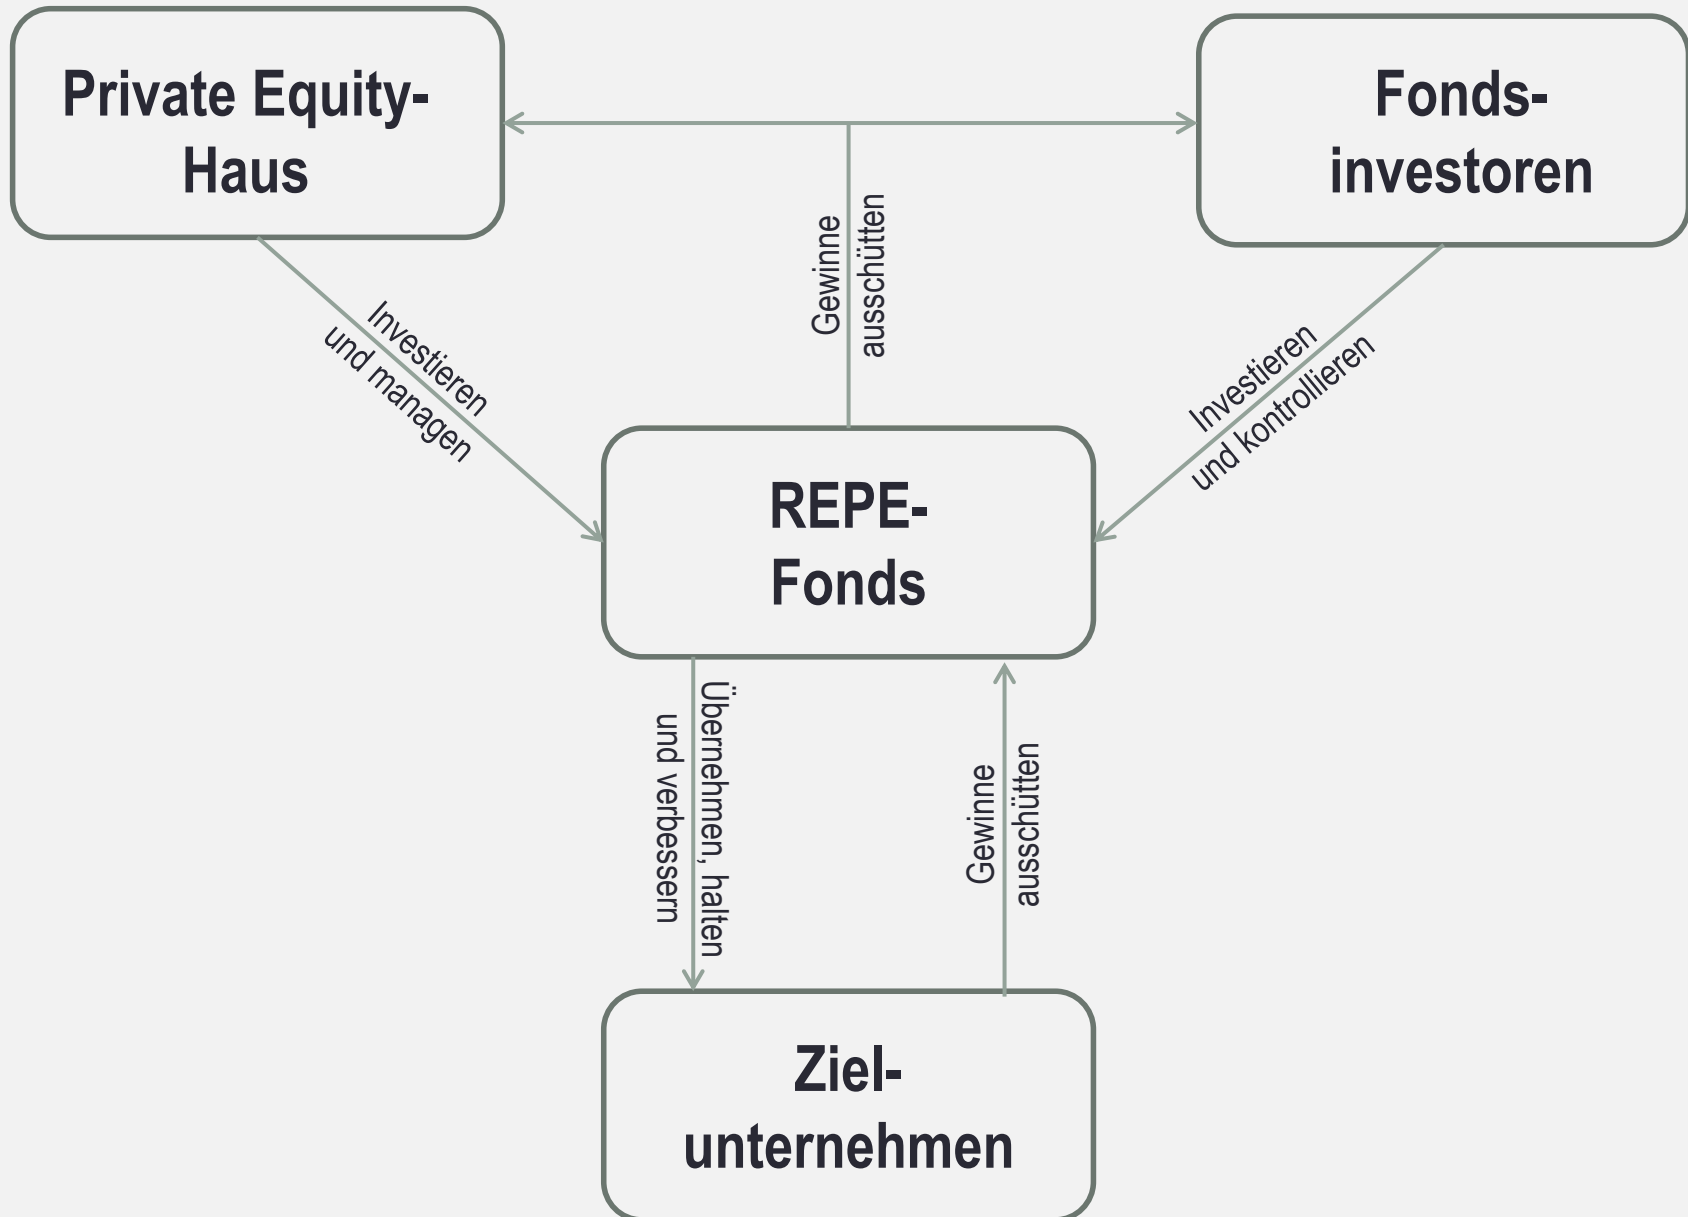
Private Equity-Haus

Fonds-investoren

Gewinne ausschütten

Investieren und managen

Investieren und kontrollieren

REPE-Fonds

Übernehmen, halten und verbessern

Gewinne ausschütten

Ziel-unternehmen